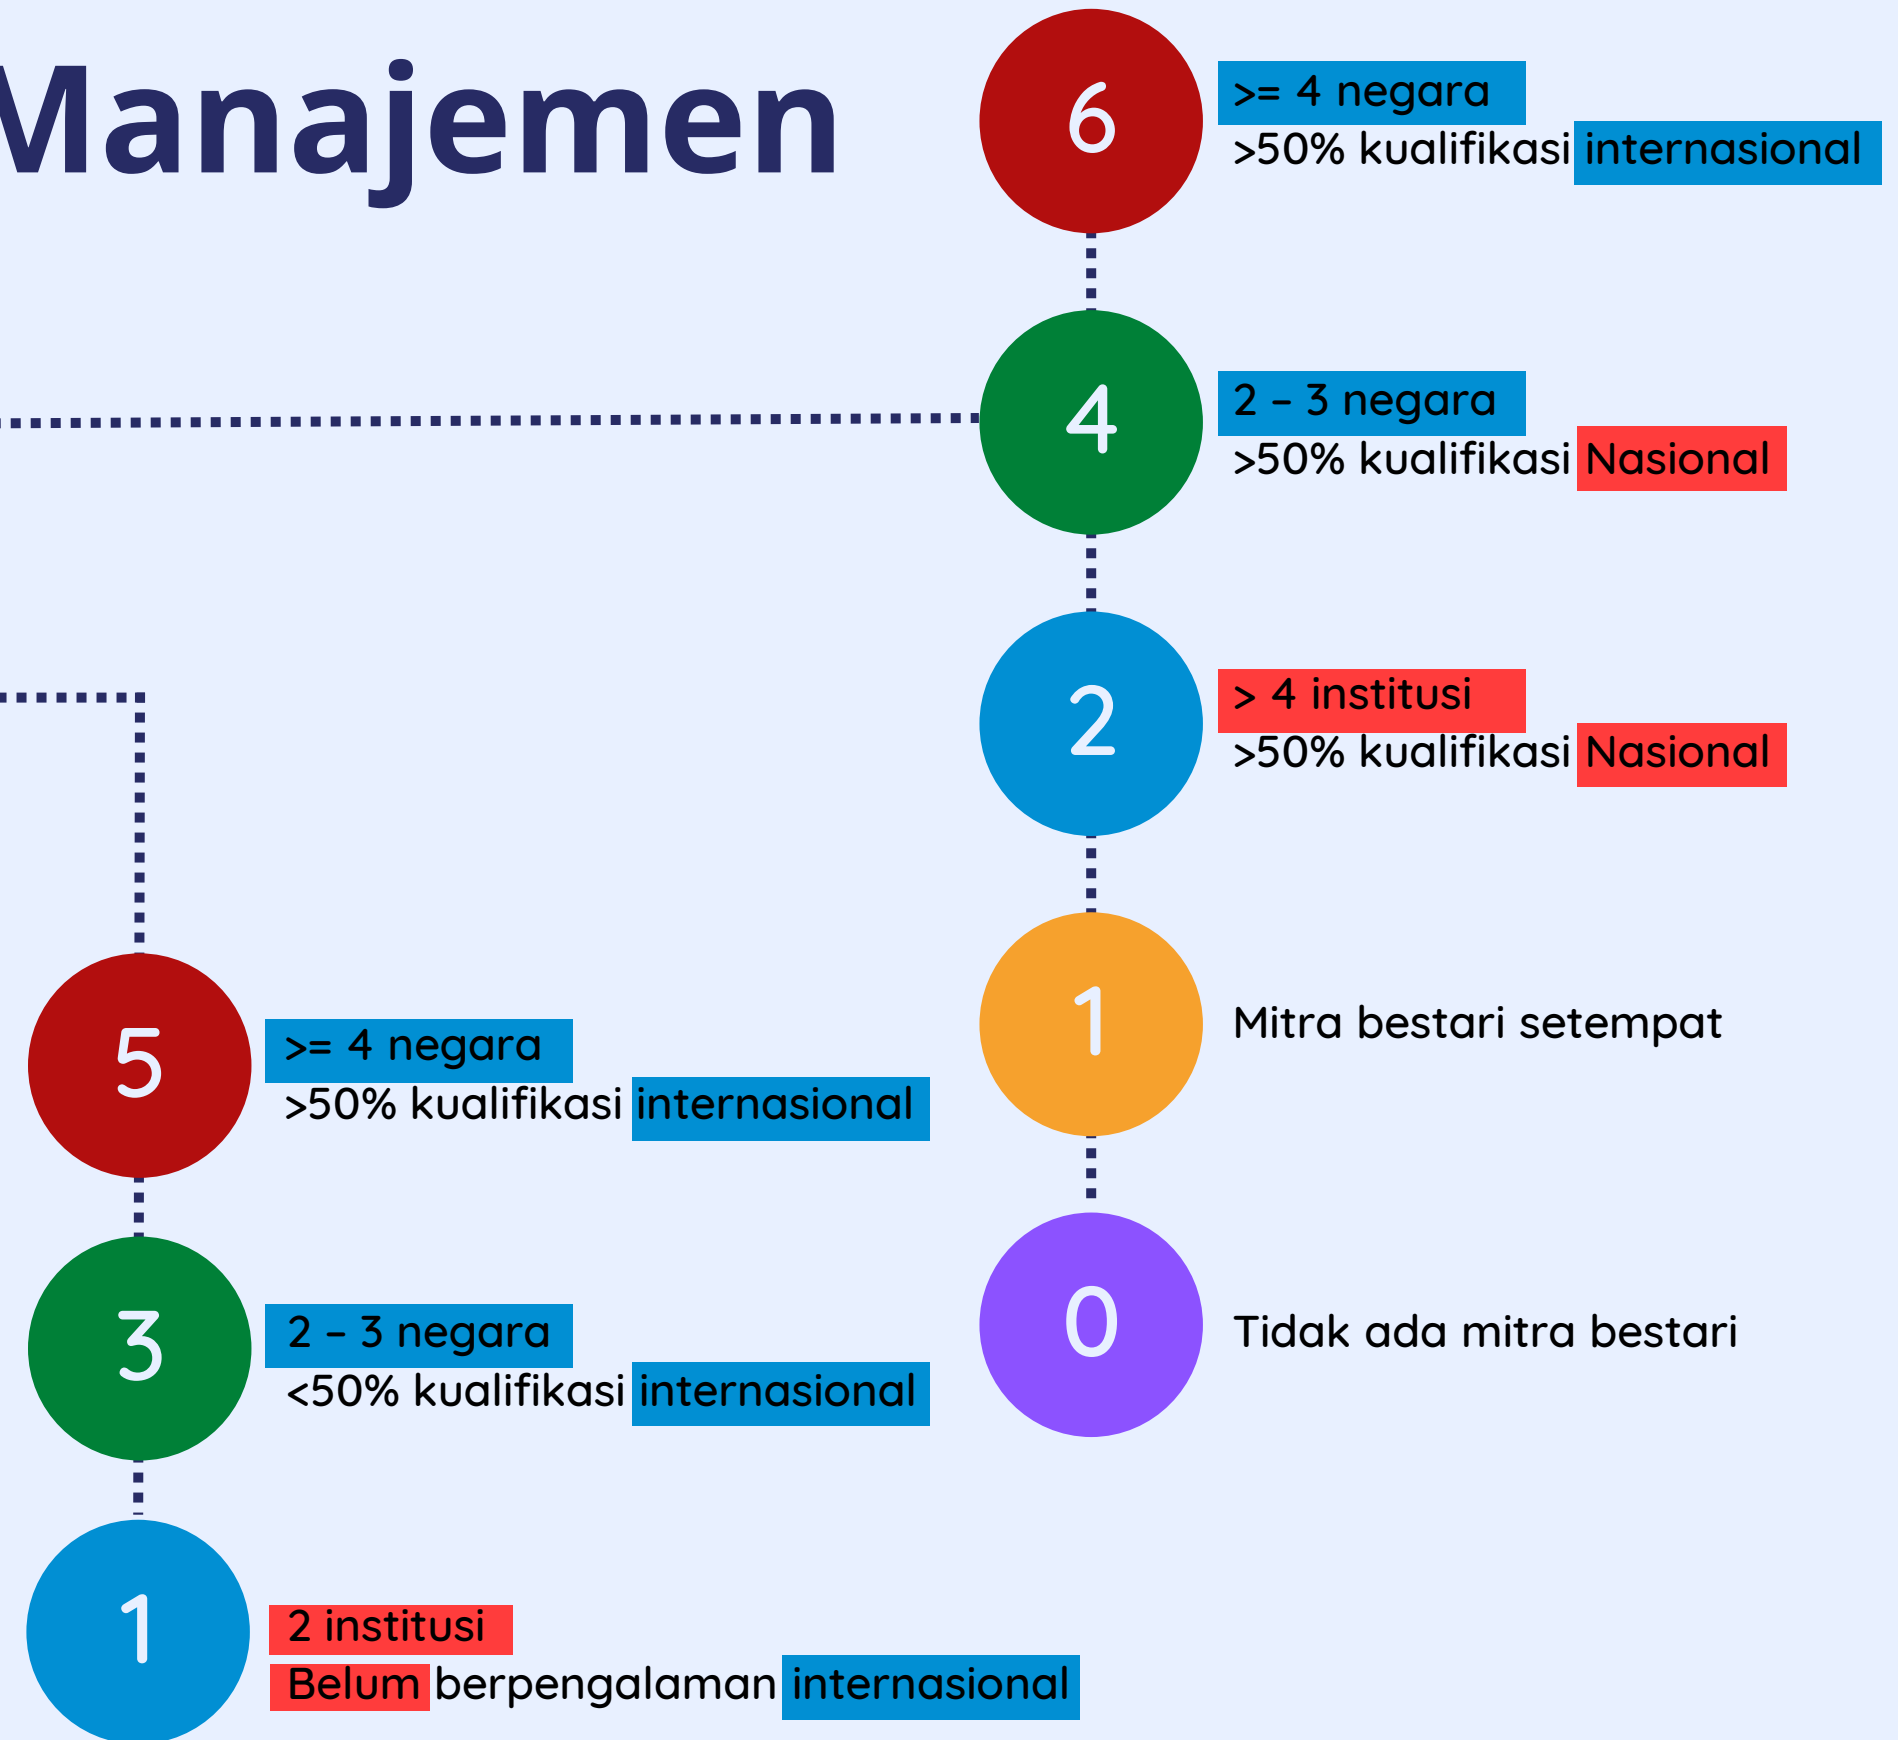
Manajemen

6
>= 4 negara
>50% kualifikasi internasional

4
2 – 3 negara
>50% kualifikasi Nasional

2
> 4 institusi
>50% kualifikasi Nasional

1
Mitra bestari setempat

0
Tidak ada mitra bestari

5
>= 4 negara
>50% kualifikasi internasional

3
2 – 3 negara
<50% kualifikasi internasional

1
2 institusi
Belum berpengalaman internasional